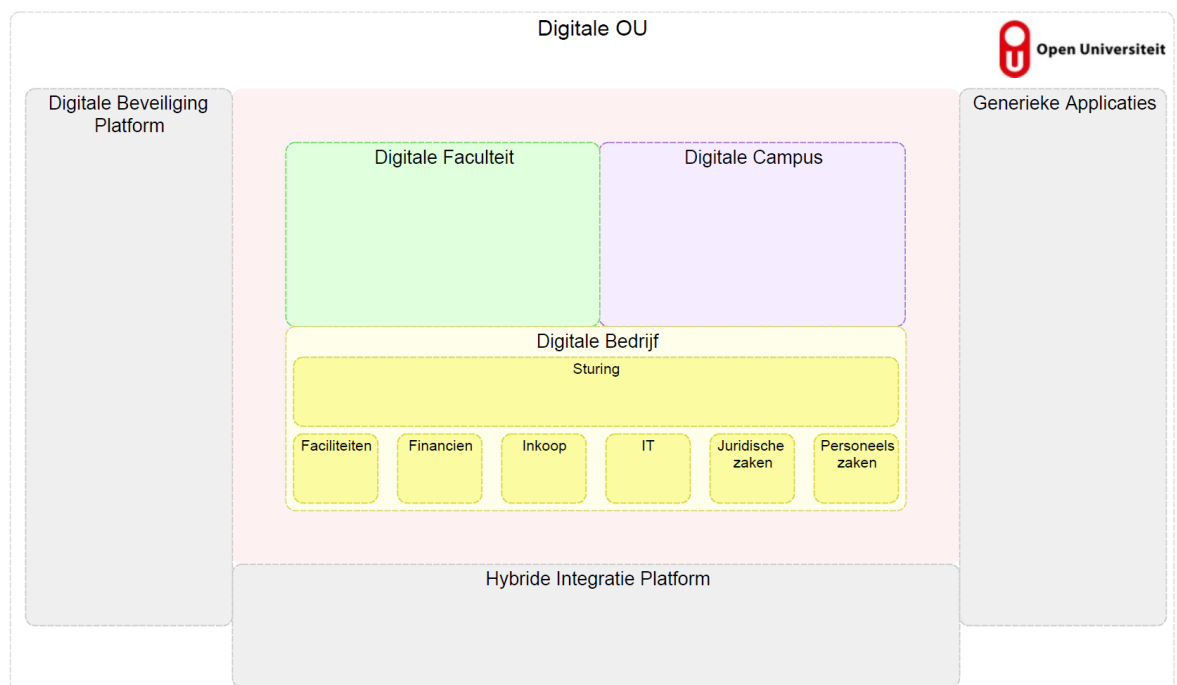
Digitale OU

Open Universiteit

Digitale Beveiliging Platform

Generieke Applicaties

Digitale Faculteit

Digitale Campus

Digitale Bedrijf

Sturing

Faciliteiten

Financien

Inkoop

IT

Juridische zaken

Personeels zaken

Hybride Integratie Platform